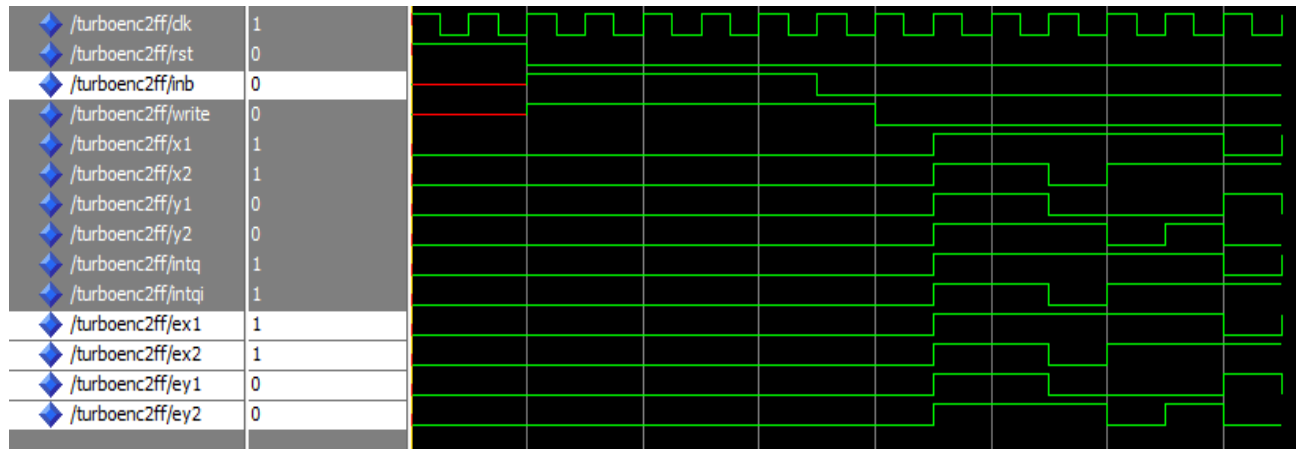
| | |
|---|---|
| /turboenc2ff/clk | 1 |
| /turboenc2ff/rst | 0 |
| /turboenc2ff/inb | 0 |
| /turboenc2ff/write | 0 |
| /turboenc2ff/x1 | 1 |
| /turboenc2ff/x2 | 1 |
| /turboenc2ff/y1 | 0 |
| /turboenc2ff/y2 | 0 |
| /turboenc2ff/intq | 1 |
| /turboenc2ff/intqi | 1 |
| /turboenc2ff/ex1 | 1 |
| /turboenc2ff/ex2 | 1 |
| /turboenc2ff/ey1 | 0 |
| /turboenc2ff/ey2 | 0 |